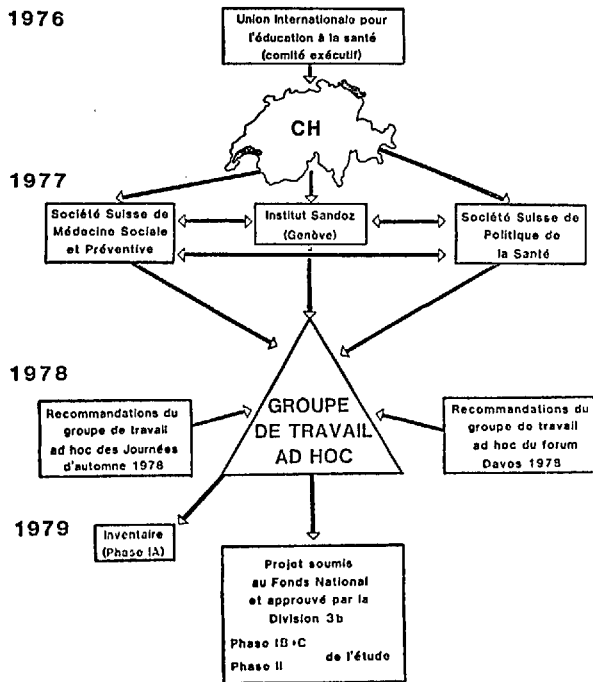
1976

Union Internationale pour l'éducation à la santé (comité exécutif)

CH

1977

Société Suisse de Médecine Sociale et Préventive

Institut Sandoz (Genève)

Société Suisse de Politique de la Santé

1978

Recommandations du groupe de travail ad hoc des Journées d'automne 1978

GROUPE DE TRAVAIL AD HOC

Recommandations du groupe de travail ad hoc du forum Davos 1978

1979

Inventaire (Phase IA)

Projet soumis au Fonds National et approuvé par la Division 3b

Phase IB+C
Phase II
de l'étude